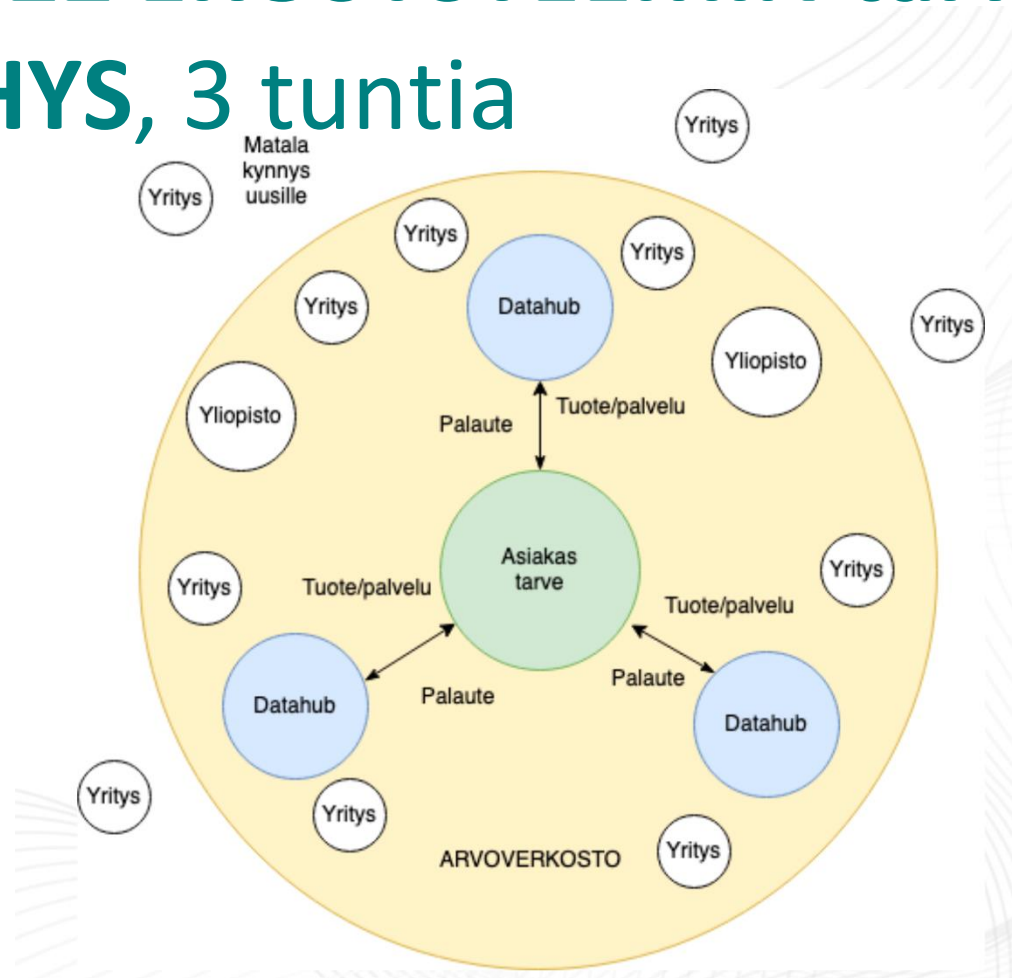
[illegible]

**HYS**, 3 tuntia

Matala kynnys uusille

Yritys

Yritys

Yritys

Yritys

Yritys

Datahub

Yritys

Yliopisto

Yliopisto

Palaute

Tuote/palvelu

Asiakas tarve

Yritys

Tuote/palvelu

Yritys

Tuote/palvelu

Palaute

Palaute

Datahub

Datahub

Yritys

Yritys

ARVOVERKOSTO

Yritys